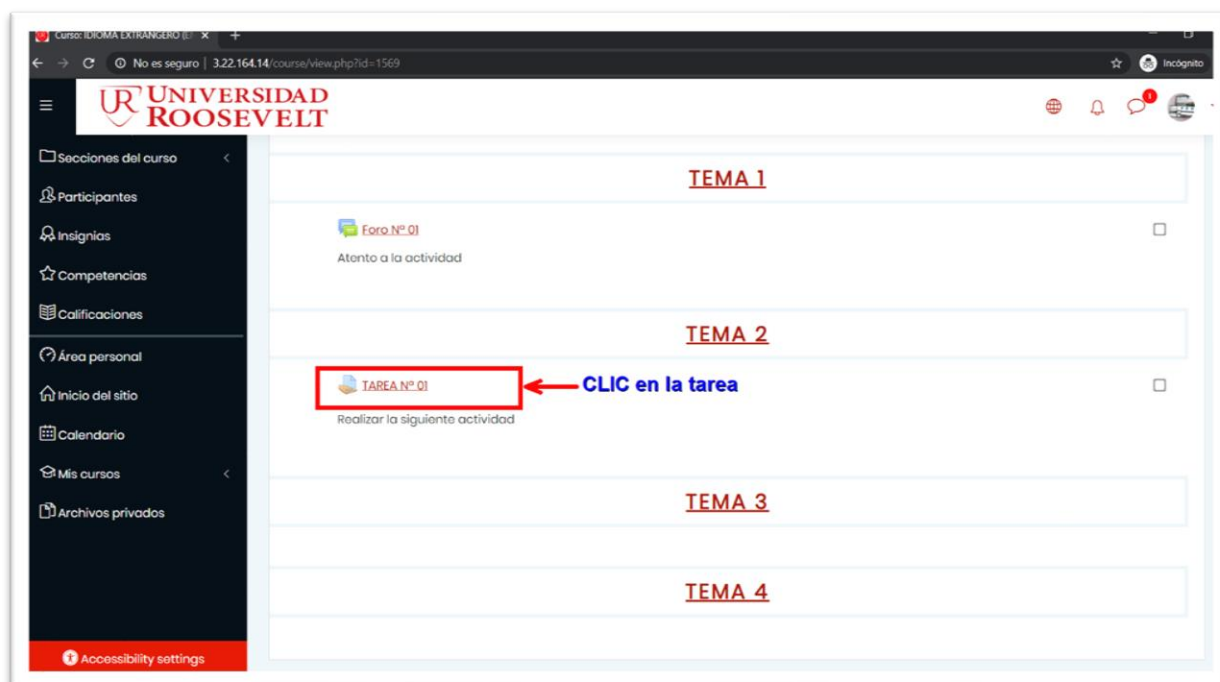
Curso: IDIOMA EXTRANGERO (I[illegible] ×
No es seguro | 3.22.164.14/course/view.php?id=1569
Incógnito

UR UNIVERSIDAD ROOSEVELT

1

Secciones del curso
Participantes
Insignias
Competencias
Calificaciones
Área personal
Inicio del sitio
Calendario
Mis cursos
Archivos privados

Accessibility settings

TEMA 1

Foro Nº 01
Atento a la actividad

TEMA 2

TAREA Nº 01
CLIC en la tarea
Realizar la siguiente actividad

TEMA 3

TEMA 4